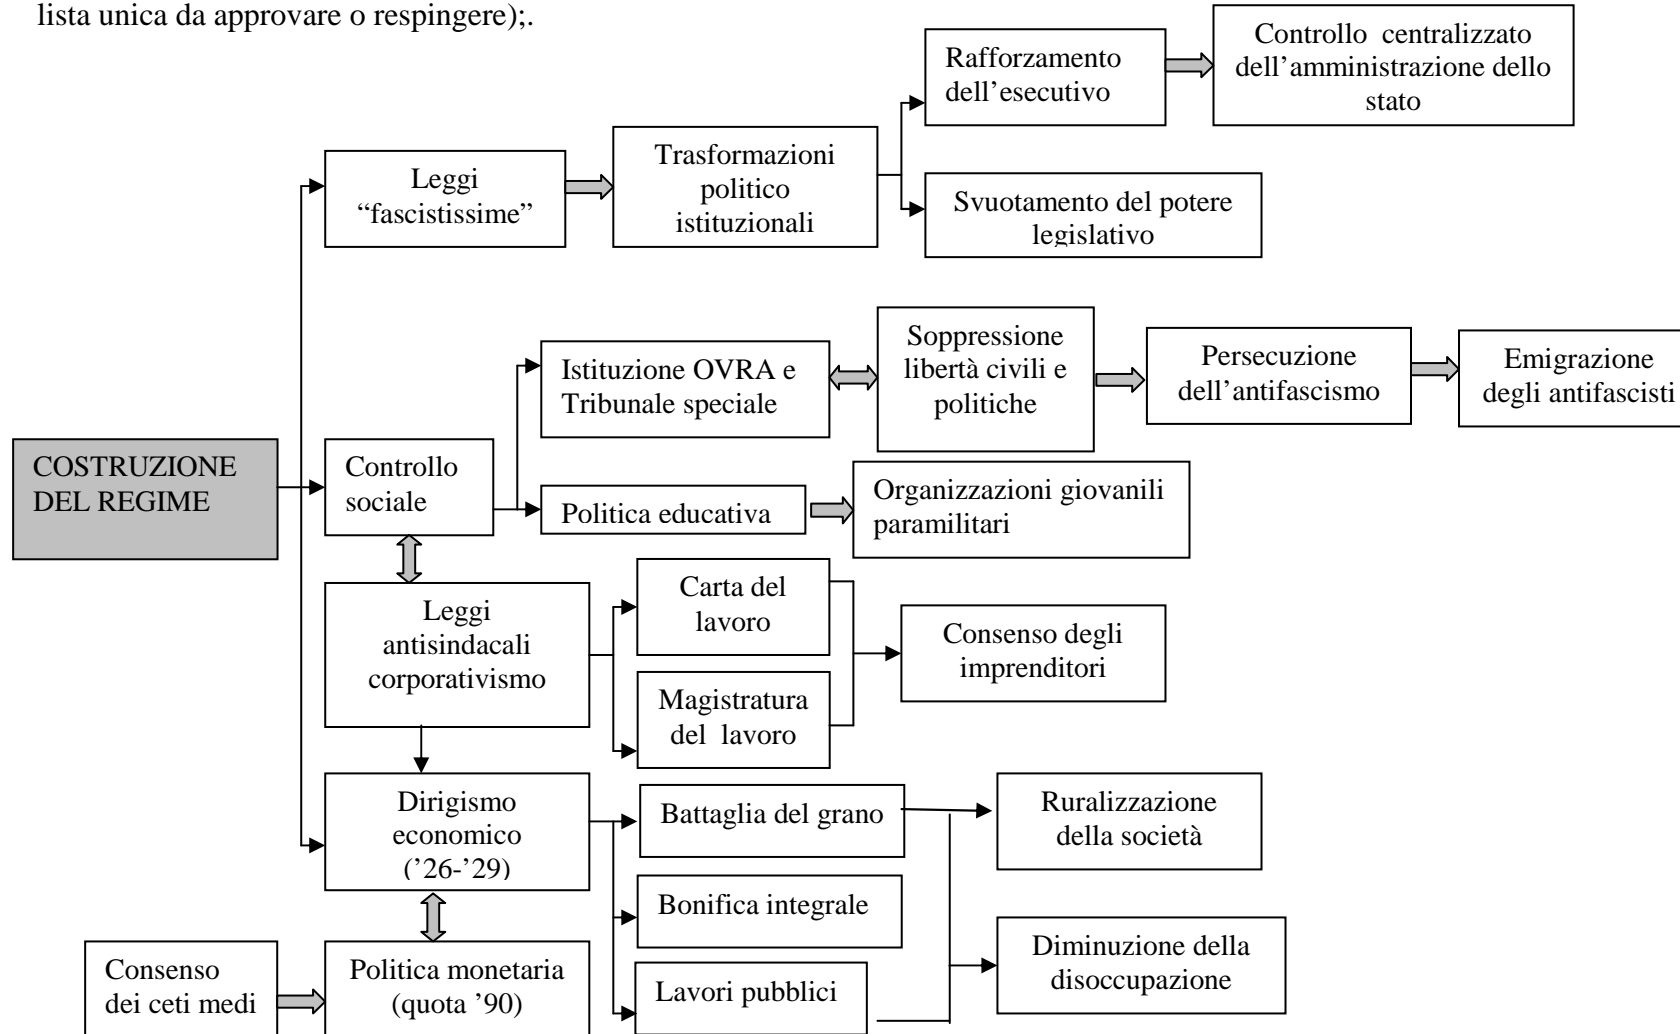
lista unica da approvare o respingere);.

COSTRUZIONE DEL REGIME

Leggi "fascistissime"

Trasformazioni politico istituzionali

Rafforzamento dell'esecutivo

Controllo centralizzato dell'amministrazione dello stato

Svuotamento del potere legislativo

Controllo sociale

Istituzione OVRA e Tribunale speciale

Soppressione libertà civili e politiche

Persecuzione dell'antifascismo

Emigrazione degli antifascisti

Politica educativa

Organizzazioni giovanili paramilitari

Leggi antisindacali corporativismo

Carta del lavoro

Magistratura del lavoro

Consenso degli imprenditori

Dirigismo economico ('26-'29)

Battaglia del grano

Bonifica integrale

Lavori pubblici

Ruralizzazione della società

Diminuzione della disoccupazione

Consenso dei ceti medi

Politica monetaria (quota '90)